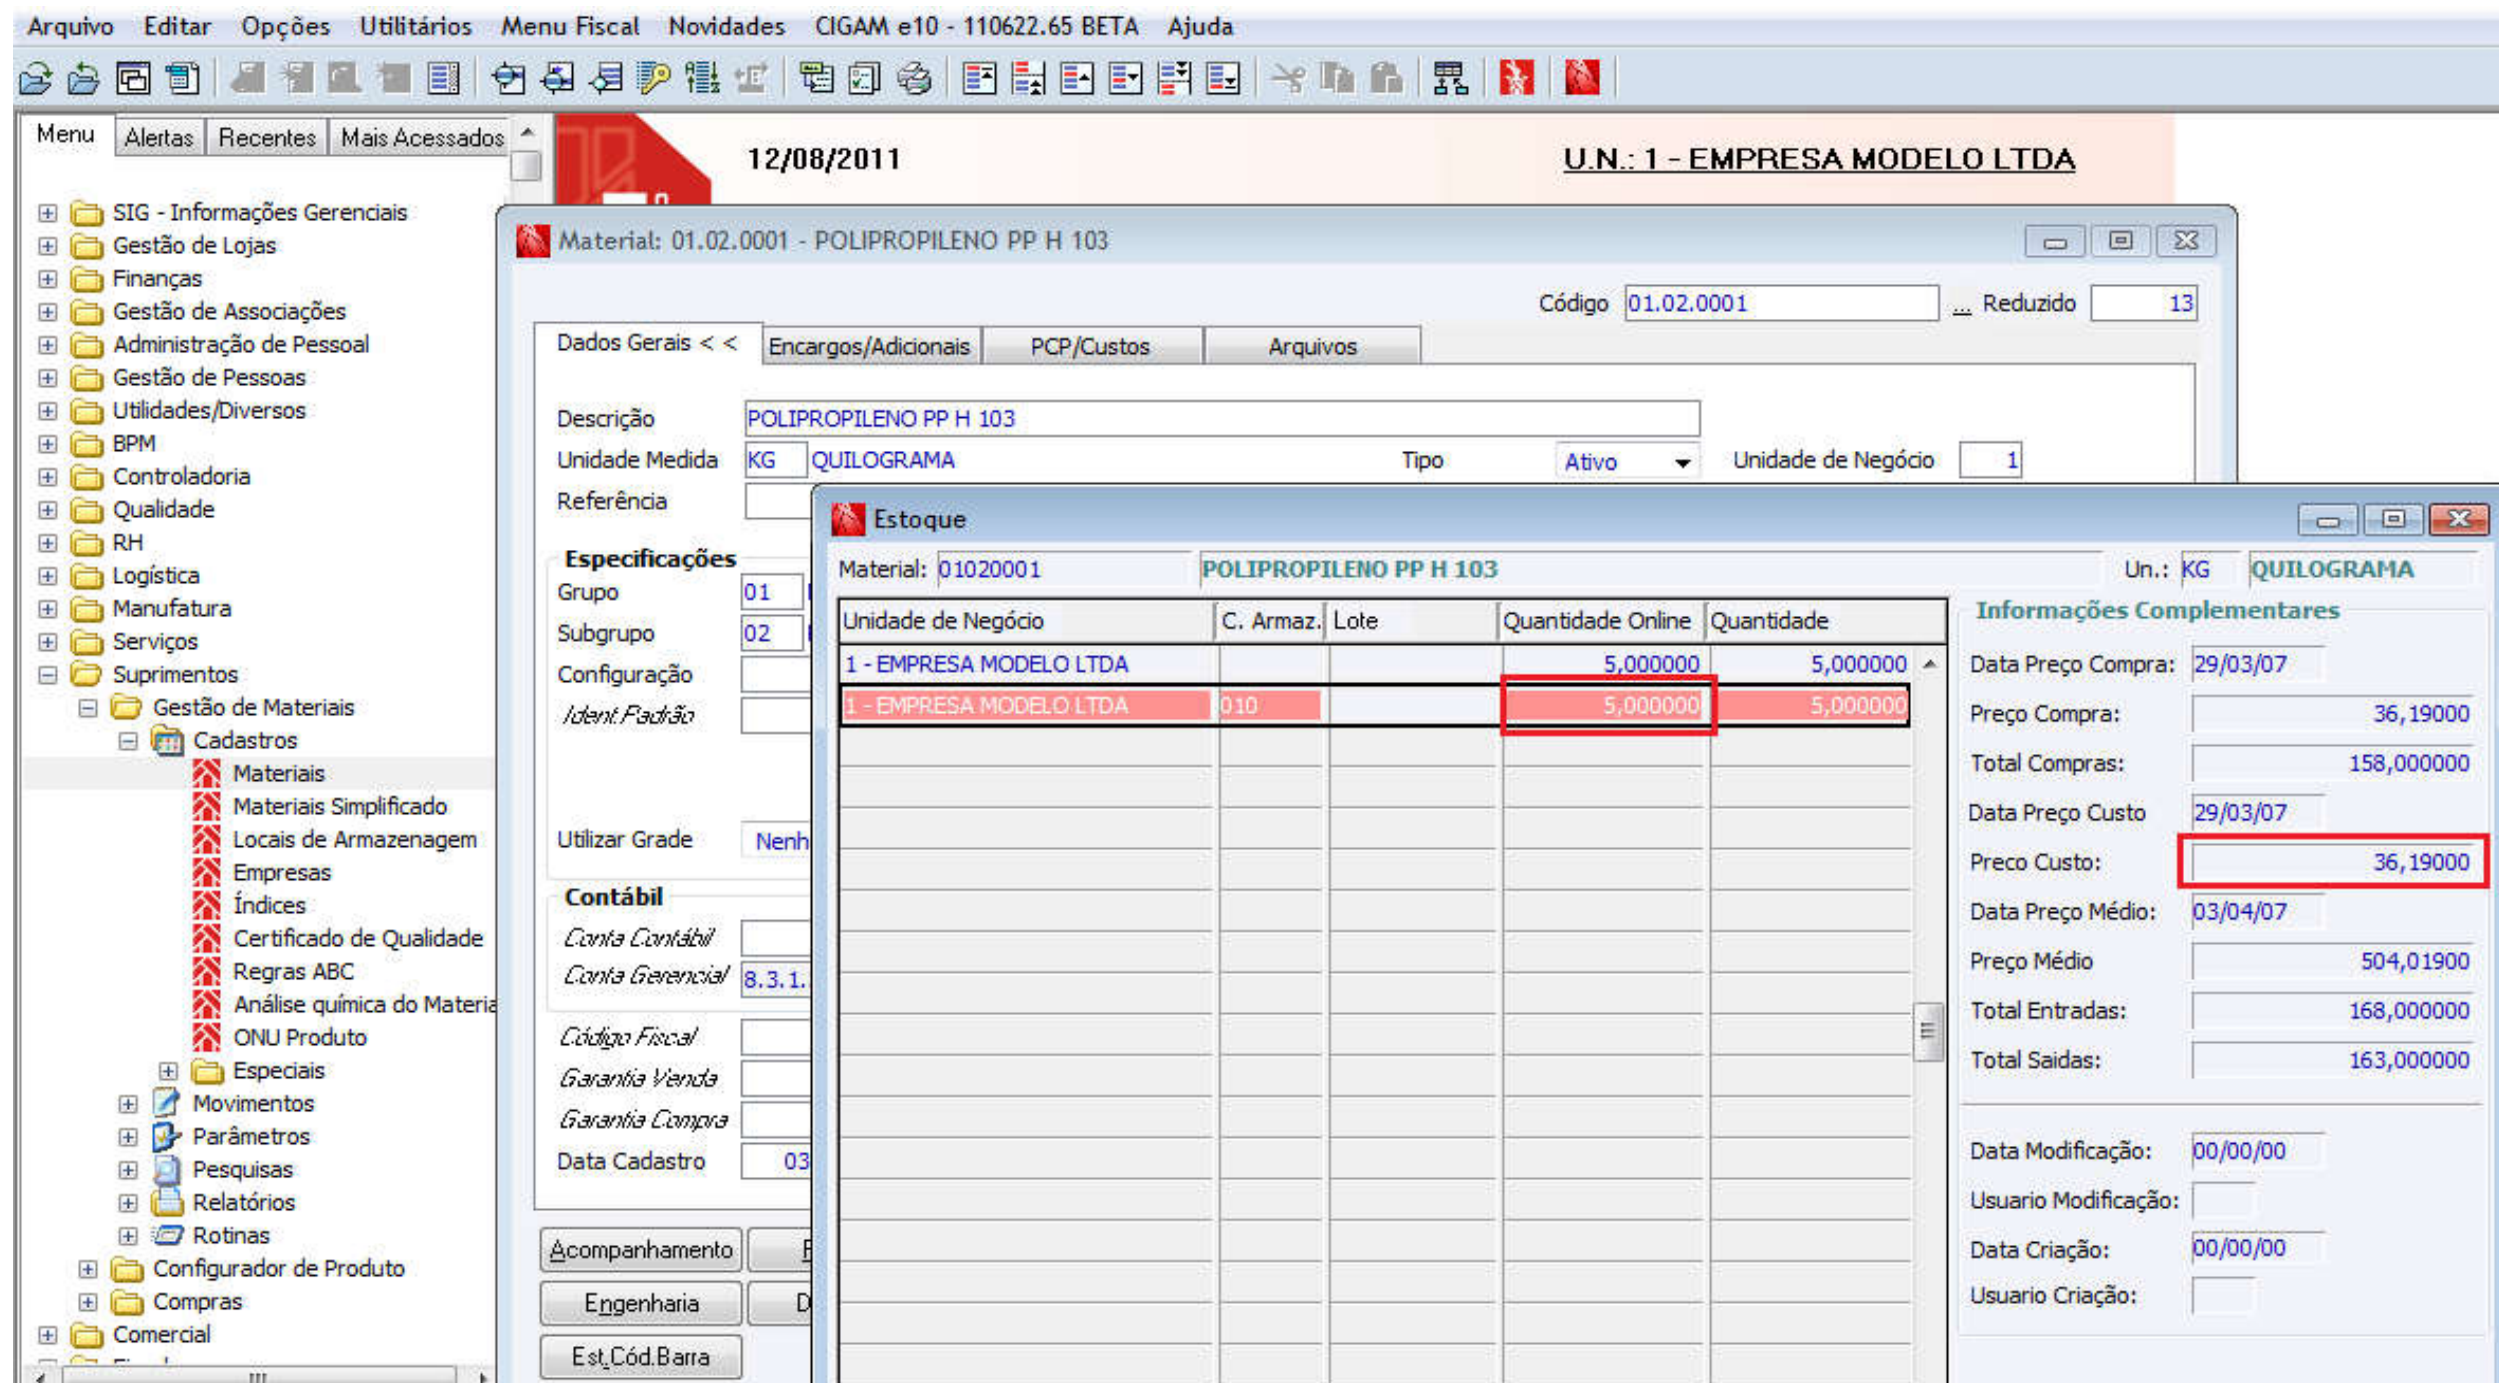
Arquivo Editar Opções Utilitários Menu Fiscal Novidades CIGAM e10 - 110622.65 BETA Ajuda

Menu Alertas Recentes Mais Acessados

SIG - Informações Gerenciais
Gestão de Lojas
Finanças
Gestão de Associações
Administração de Pessoal
Gestão de Pessoas
Utilidades/Diversos
BPM
Controladoria
Qualidade
RH
Logística
Manufatura
Serviços
Suprimentos
Gestão de Materiais
Cadastros
Materiais
Materiais Simplificado
Locais de Armazenagem
Empresas
Índices
Certificado de Qualidade
Regras ABC
Análise química do Materia
ONU Produto
Especiais
Movimentos
Parâmetros
Pesquisas
Relatórios
Rotinas
Configurador de Produto
Compras
Comercial

12/08/2011

U.N.: 1 - EMPRESA MODELO LTDA

Material: 01.02.0001 - POLIPROPILENO PP H 103

Código 01.02.0001 ... Reduzido 13

Dados Gerais < < Encargos/Adicionais PCP/Custos Arquivos

Descrição POLIPROPILENO PP H 103
Unidade Medida KG QUILOGRAMA Tipo Ativo Unidade de Negócio 1
Referência

Especificações
Grupo 01
Subgrupo 02
Configuração
Ident.Padrão

Utilizar Grade Nenh

Contábil
Conta Contábil
Conta Gerencial 8.3.1.

Código Fiscal
Garantia Venda
Garantia Compra
Data Cadastro 03

Acompanhamento
Engenharia
Est.Cód.Barra

Estoque

Material: 01020001 POLIPROPILENO PP H 103 Un.: KG QUILOGRAMA

| Unidade de Negócio | C. Armaz. | Lote | Quantidade Online | Quantidade |
|---|---|---|---|---|
| 1 - EMPRESA MODELO LTDA | | | 5,000000 | 5,000000 |
| 1 - EMPRESA MODELO LTDA | 010 | | 5,000000 | 5,000000 |

Informações Complementares
Data Preço Compra: 29/03/07
Preço Compra: 36,19000
Total Compras: 158,000000
Data Preço Custo 29/03/07
Preco Custo: 36,19000
Data Preço Médio: 03/04/07
Preço Médio 504,01900
Total Entradas: 168,000000
Total Saidas: 163,000000

Data Modificação: 00/00/00
Usuario Modificação:
Data Criação: 00/00/00
Usuario Criação: